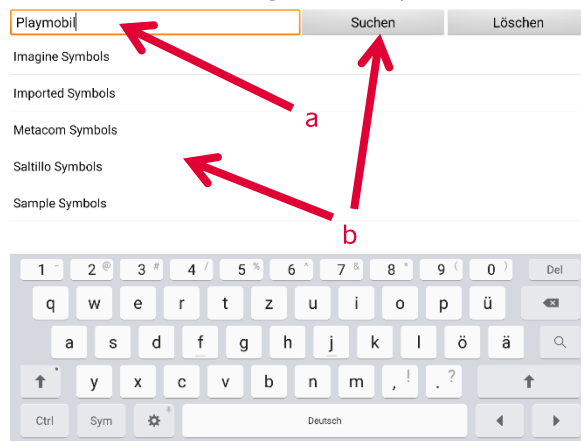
Playmobil

Suchen

Löschen

Imagine Symbols

Imported Symbols

Metacom Symbols

Saltillo Symbols

Sample Symbols

a

b

1 ~ 2 @ 3 # 4 / 5 % 6 ^ 7 & 8 * 9 ( 0 ) Del

q w e r t z u i o p ü

a s d f g h j k l ö ä

y x c v b n m , ! . ?

Ctrl Sym Deutsch